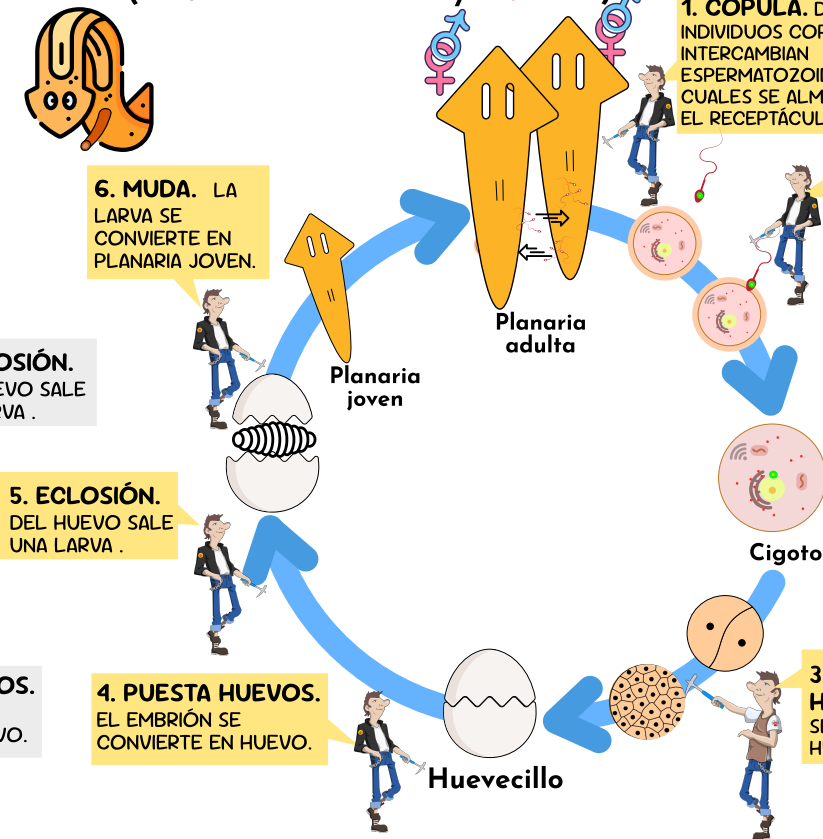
1. CÓPULA. D
INDIVIDUOS COP
INTERCAMBIAN
ESPERMATOZOI
CUALES SE ALM
EL RECEPTÁCUL

6. MUDA. LA LARVA SE CONVIERTE EN PLANARIA JOVEN.

Planaria adulta

Planaria joven

OSIÓN.
EVO SALE
VA .

5. ECLOSIÓN.
DEL HUEVO SALE UNA LARVA .

Cigoto

OS.
VO.

4. PUESTA HUEVOS.
EL EMBRIÓN SE CONVIERTE EN HUEVO.

Huevecillo

3
H
SI
H